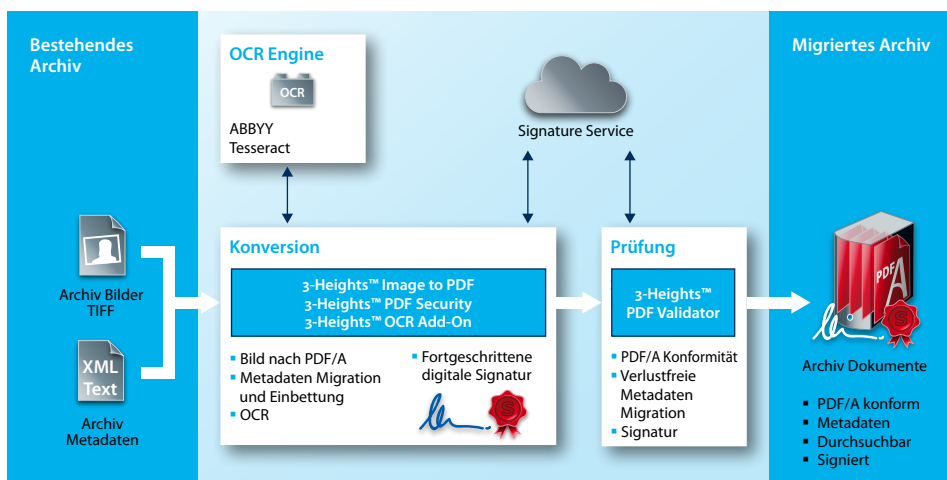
Bestehendes Archiv

OCR Engine

OCR

ABBYY
Tesseract

Signature Service

Migriertes Archiv

Archiv Bilder TIFF

XML Text

Archiv Metadaten

Konversion

3-Heights™ Image to PDF
3-Heights™ PDF Security
3-Heights™ OCR Add-On

- Bild nach PDF/A
- Metadaten Migration und Einbettung
- OCR

- Fortgeschrittene digitale Signatur

Prüfung

3-Heights™
PDF Validator

- PDF/A Konformität
- Verlustfreie Metadaten Migration
- Signatur

PDF/A

Archiv Dokumente

- PDF/A konform
- Metadaten
- Durchsuchbar
- Signiert